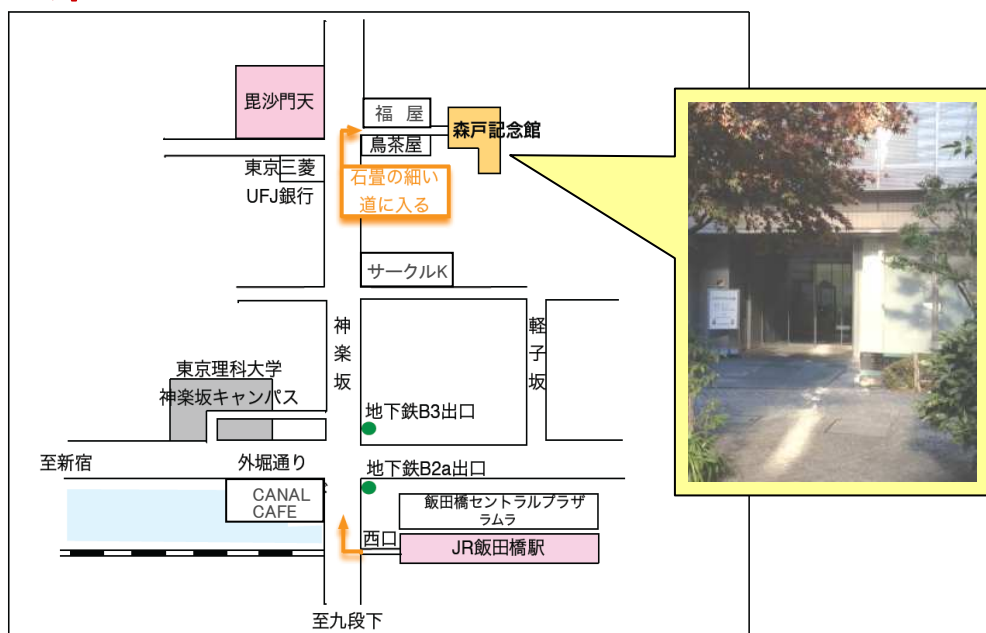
毘沙門天

福 屋

森戸記念館

鳥茶屋

東京三菱
UFJ銀行

石畳の細い
道に入る

サークルK

神
楽
坂

軽
子
坂

東京理科大学
神楽坂キャンパス

地下鉄B3出口

至新宿

外堀通り

地下鉄B2a出口

CANAL
CAFE

飯田橋セントラルプラザ
ラムラ

西口

JR飯田橋駅

至九段下